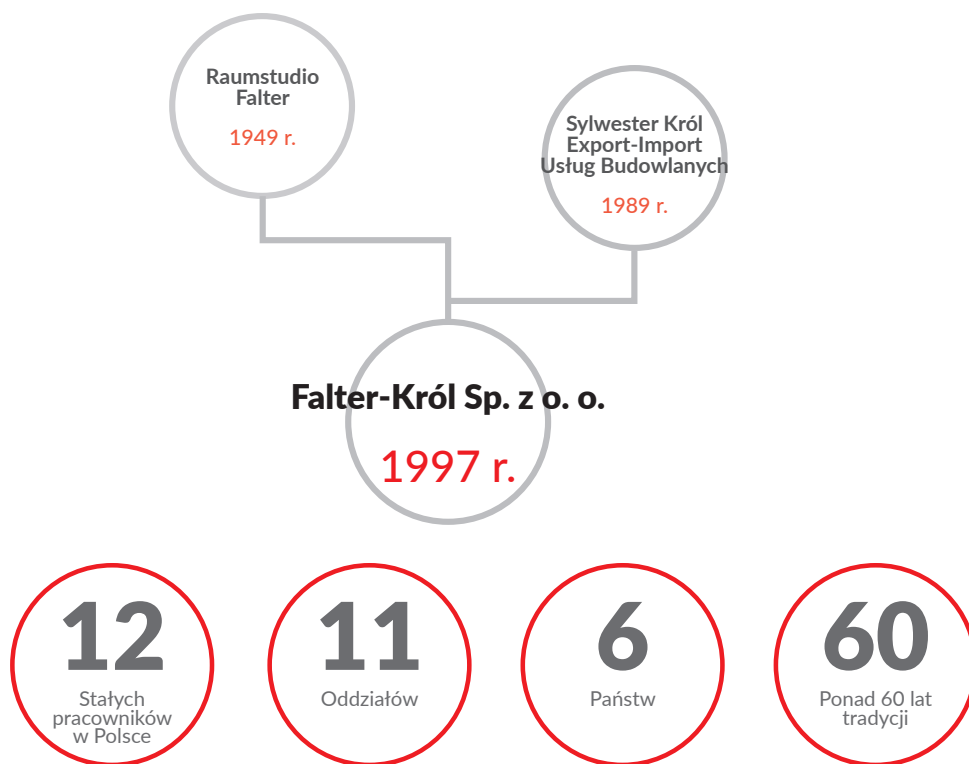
Raumstudio Falter

1949 r.

Sylwester Król Export-Import Usług Budowlanych

1989 r.

Falter-Król Sp. z o. o.

1997 r.

12
Stałych pracowników w Polsce

11
Oddziałów

6
Państw

60
Ponad 60 lat tradycji